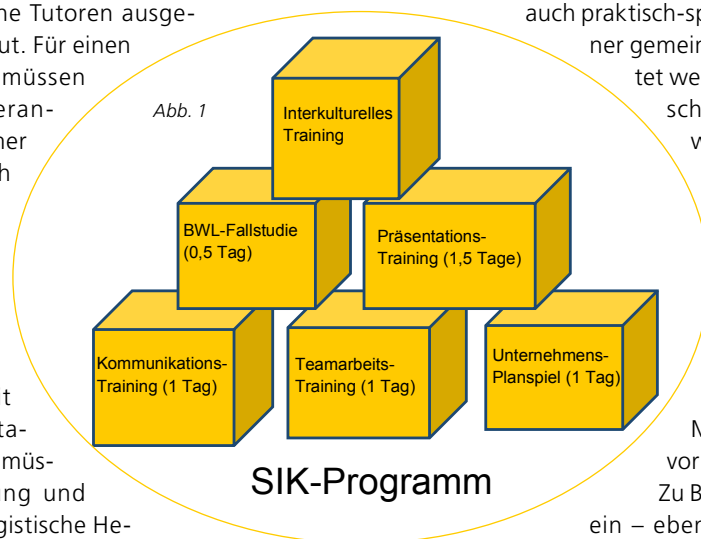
ne Tutoren ausgeut. Für einen müssen eranher h

t tamüsing und gistische He-

auch praktisch-sp ner gemein tet we sch v

M vor Zu B ein – eber

Abb. 1

Interkulturelles Training

BWL-Fallstudie (0,5 Tag)

Präsentations-Training (1,5 Tage)

Kommunikations-Training (1 Tag)

Teamarbeits-Training (1 Tag)

Unternehmens-Planspiel (1 Tag)

SIK-Programm